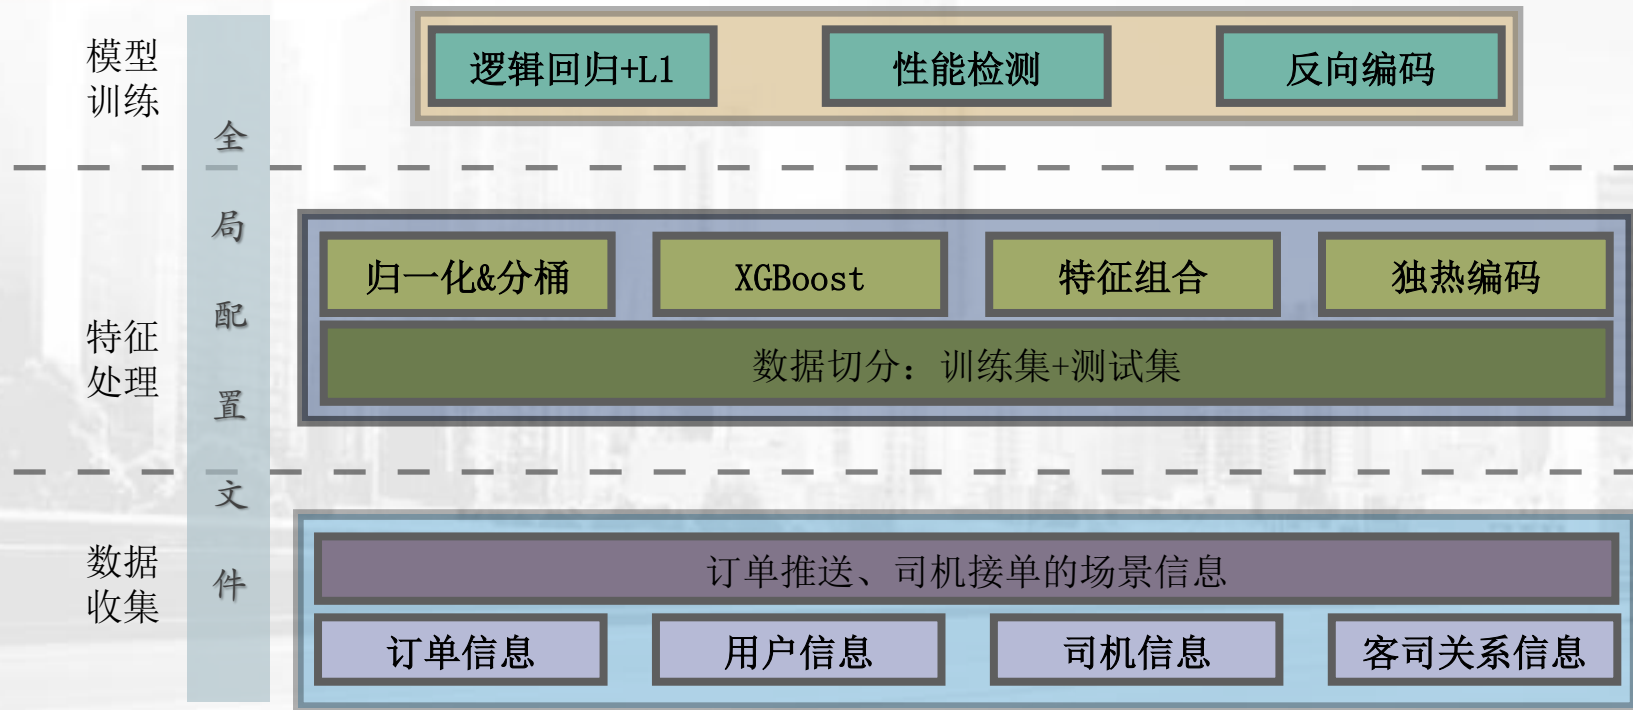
模型训练

逻辑回归+L1

性能检测

反向编码

全局配置文件

特征处理

归一化&分桶

XGBoost

特征组合

独热编码

数据切分：训练集+测试集

数据收集

订单推送、司机接单的场景信息

订单信息

用户信息

司机信息

客司关系信息